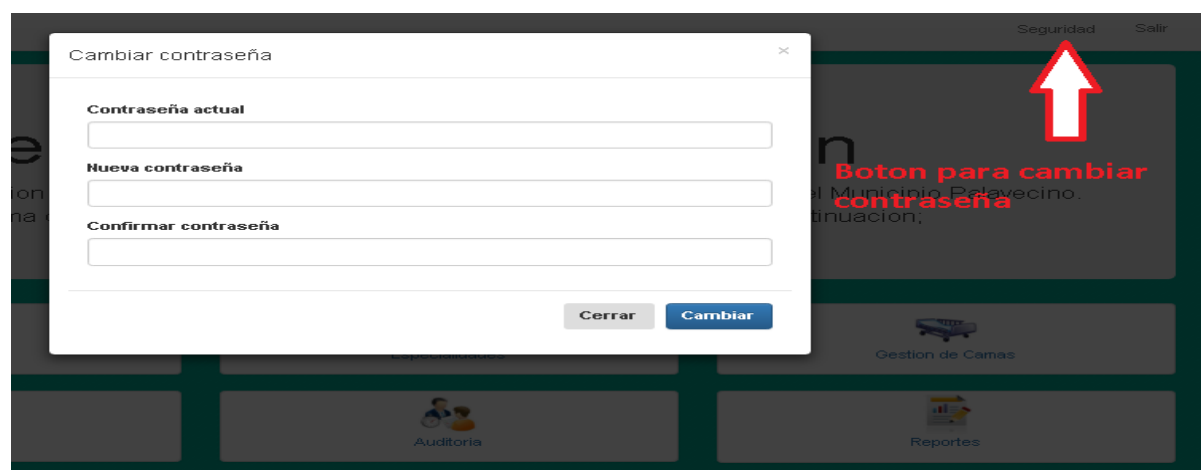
Seguridad Salir

Cambiar contraseña

×

Contraseña actual

Nueva contraseña

Confirmar contraseña

Cerrar Cambiar

e

n

io

na c

el Municipio Palavecino.

tinuacion;

Boton para cambiar contraseña

Especialidades

Gestion de Camas

Auditoria

Reportes